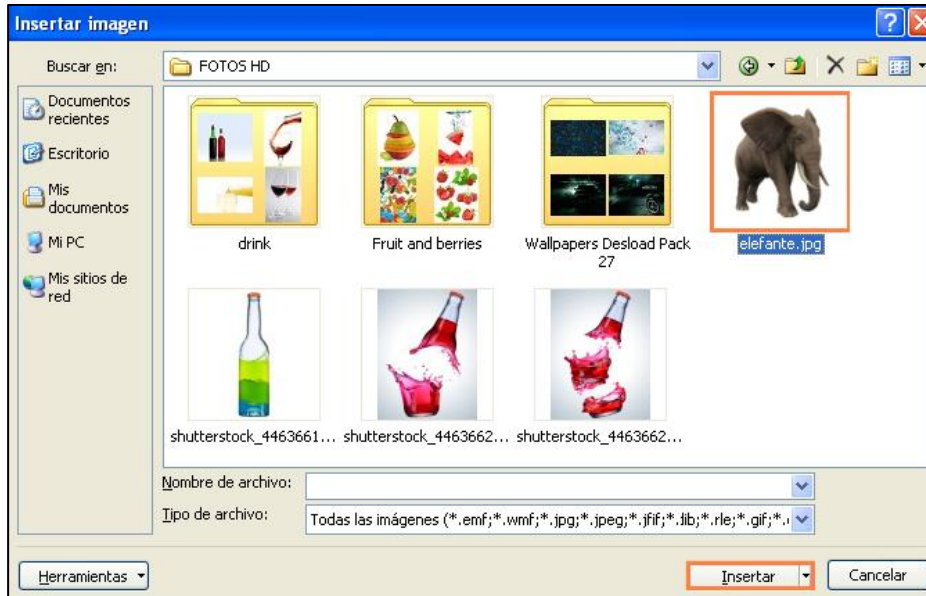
Insertar imagen

Buscar en: FOTOS HD

Documentos recientes
Escritorio
Mis documentos
Mi PC
Mis sitios de red

drink
Fruit and berries
Wallpapers Desload Pack 27
elefante.jpg
shutterstock_4463661...
shutterstock_4463662...
shutterstock_4463662...

Nombre de archivo:
Tipo de archivo: Todas las imágenes (*.emf;*.wmf;*.jpg;*.jpeg;*.jfif;*.jib;*.rle;*.gif;*.

Herramientas
Insertar
Cancelar